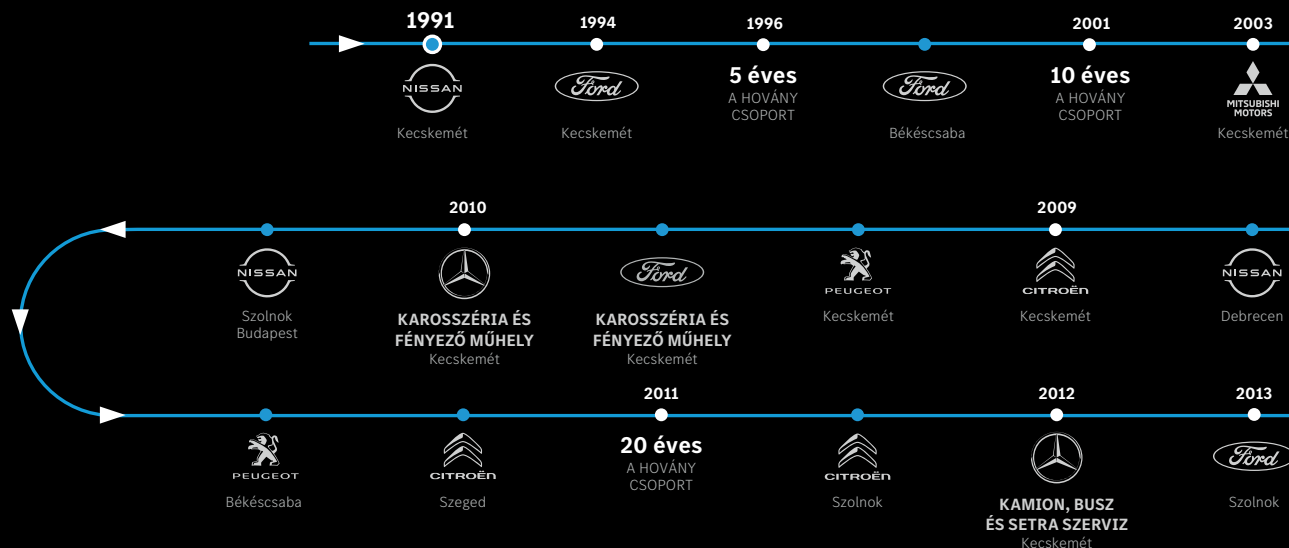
1991
NISSAN
Kecskemét

1994
Ford
Kecskemét

1996
5 éves
A HOVÁNY CSOPORT

Ford
Békéscsaba

2001
10 éves
A HOVÁNY CSOPORT

2003
MITSUBISHI MOTORS
Kecskemét

NISSAN
Debrecen

2009
CITROËN
Kecskemét

PEUGEOT
Kecskemét

Ford
KAROSSZÉRIA ÉS FÉNYEZŐ MŰHELY
Kecskemét

2010
KAROSSZÉRIA ÉS FÉNYEZŐ MŰHELY
Kecskemét

NISSAN
Szolnok
Budapest

PEUGEOT
Békéscsaba

CITROËN
Szeged

2011
20 éves
A HOVÁNY CSOPORT

CITROËN
Szolnok

2012
KAMION, BUSZ ÉS SETRA SZERVIZ
Kecskemét

2013
Ford
Szolnok